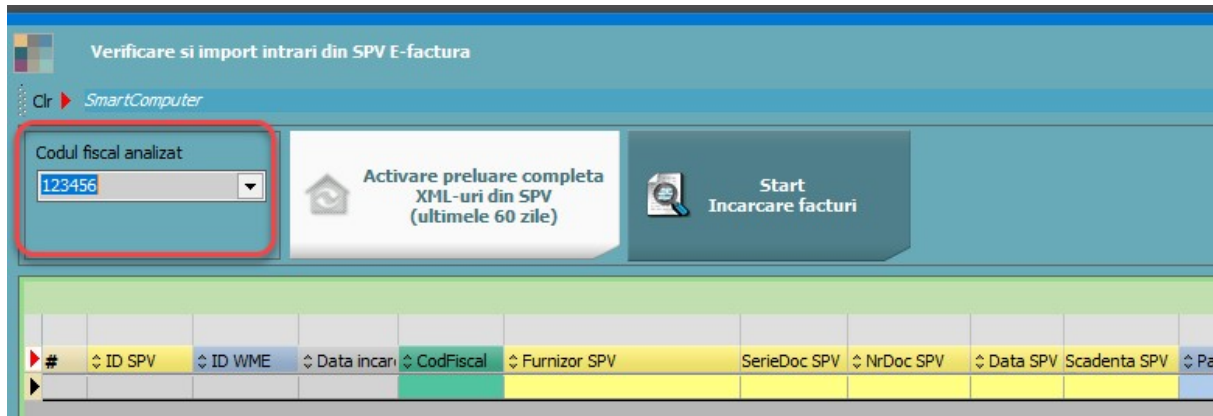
Verificare si import intrari din SPV E-factura

Clr SmartComputer

Codul fiscal analizat

123456

Activare preluare completa XML-uri din SPV (ultimele 60 zile)

Start Incarcare facturi

| # | ID SPV | ID WME | Data incar | CodFiscal | Furnizor SPV | SerieDoc SPV | NrDoc SPV | Data SPV | Scadenta SPV | Pa |
|---|---|---|---|---|---|---|---|---|---|---|
| | | | | | | | | | | |